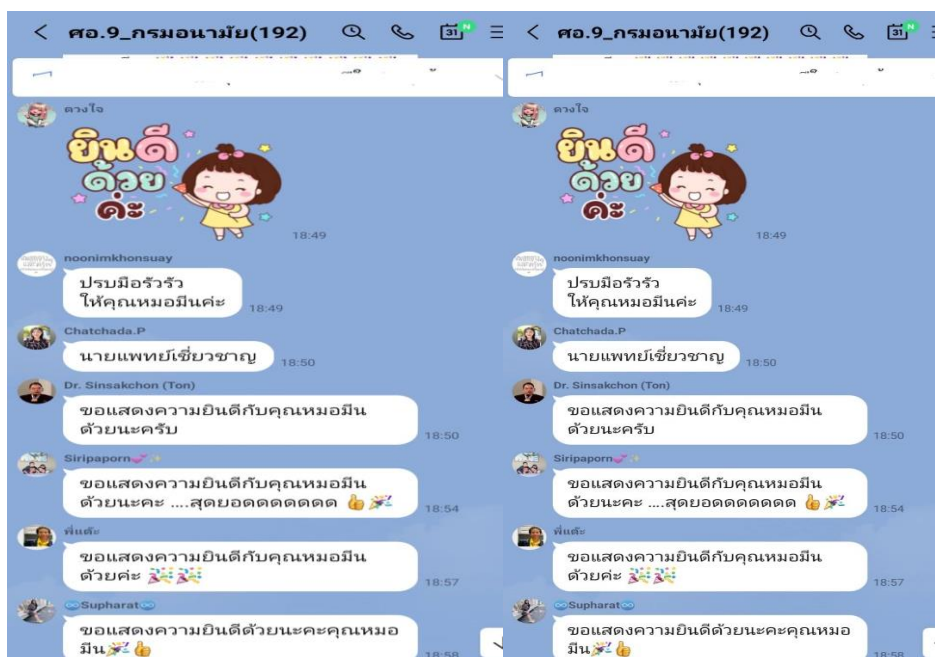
< ศอ.9_กรมอนามัย(192)

ดวงใจ

ยินดีด้วยค่ะ

18:49

noonimkhonsuay

ปรบมือรัวรัว ให้คุณหมอมีนค่ะ 18:49

Chatchada.P

นายแพทย์เชี่ยวชาญ 18:50

Dr. Sinsakchon (Ton)

ขอแสดงความยินดีกับคุณหมอมีน ด้วยนะครับ 18:50

Siripaporn

ขอแสดงความยินดีกับคุณหมอมีน ด้วยนะคะ ....สุดยอดดดดดดดด 18:54

พี่แต๊ะ

ขอแสดงความยินดีกับคุณหมอมีน ด้วยค่ะ 18:57

Supharat

ขอแสดงความยินดีด้วยนะคะคุณหมอ มีน 18:58

< ศอ.9_กรมอนามัย(192)

ดวงใจ

ยินดีด้วยค่ะ

18:49

noonimkhonsuay

ปรบมือรัวรัว ให้คุณหมอมีนค่ะ 18:49

Chatchada.P

นายแพทย์เชี่ยวชาญ 18:50

Dr. Sinsakchon (Ton)

ขอแสดงความยินดีกับคุณหมอมีน ด้วยนะครับ 18:50

Siripaporn

ขอแสดงความยินดีกับคุณหมอมีน ด้วยนะคะ ....สุดยอดดดดดดดด 18:54

พี่แต๊ะ

ขอแสดงความยินดีกับคุณหมอมีน ด้วยค่ะ 18:57

Supharat

ขอแสดงความยินดีด้วยนะคะคุณหมอ มีน 18:58